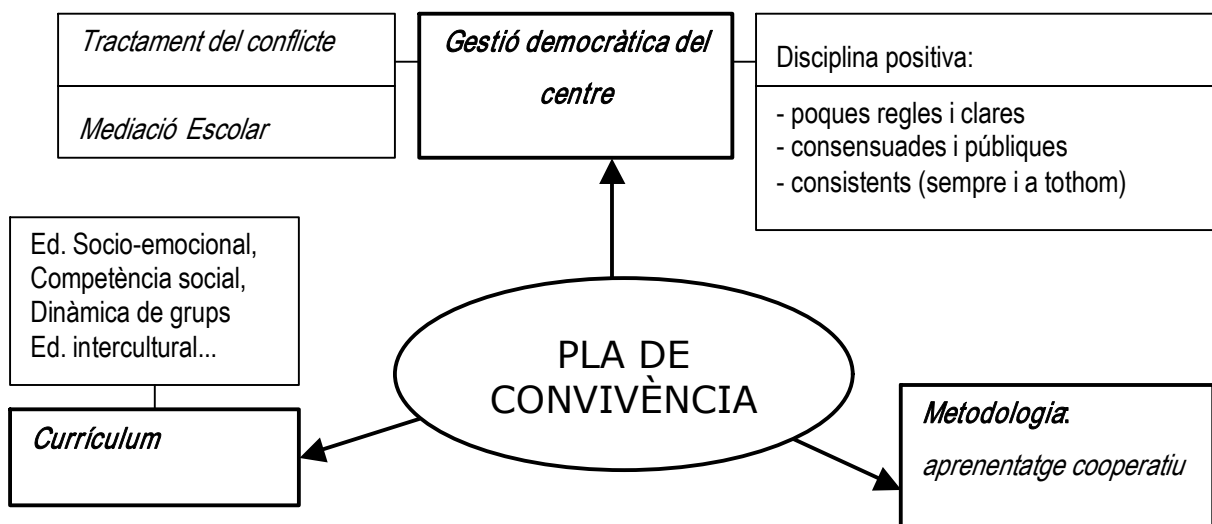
Tractament del conflicte

Mediació Escolar

Gestió democràtica del centre

Disciplina positiva:

- poques regles i clares
- consensuades i públiques
- consistents (sempre i a tothom)

Ed. Socio-emocional,
Competència social,
Dinàmica de grups
Ed. intercultural...

PLA DE CONVIVÈNCIA

Currículum

Metodologia:

aprenentatge cooperatiu